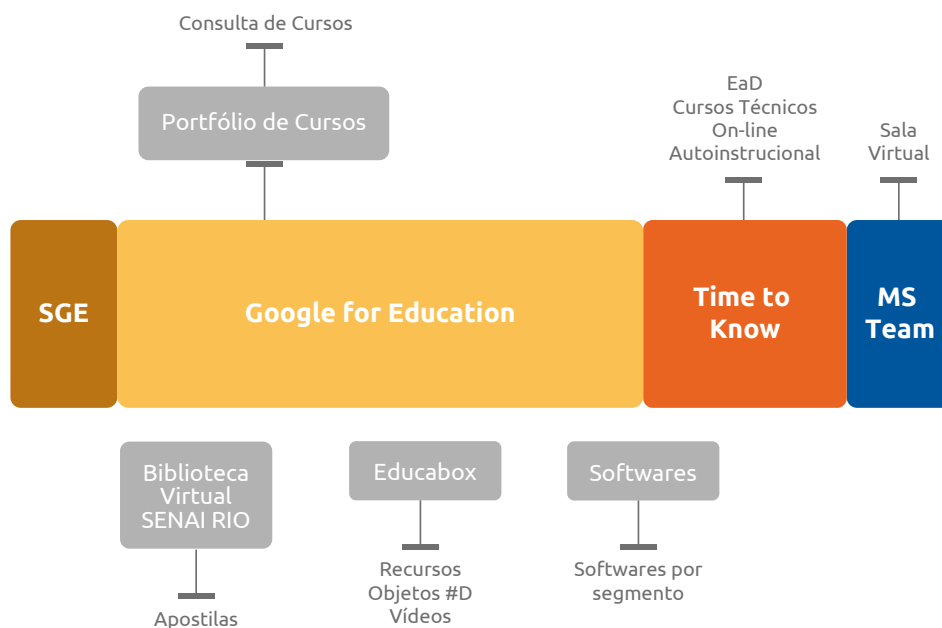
Consulta de Cursos

Portfólio de Cursos

EaD
Cursos Técnicos
On-line
Autoinstrucional

Sala
Virtual

SGE

Google for Education

Time to
Know

MS
Team

Biblioteca
Virtual
SENAI RIO

Apostilas

Educabox

Recursos
Objetos #D
Vídeos

Softwares

Softwares por
segmento